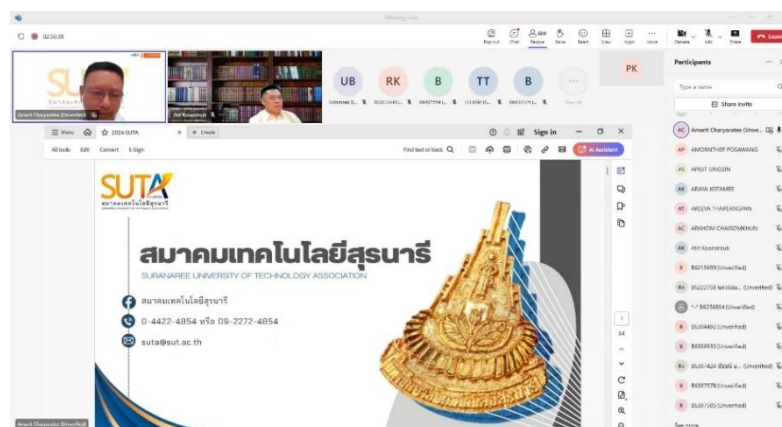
Meeting now

02:16:38

Raise Chat People React View Apps More Camera Mic Share Leave

SUT SURANAREE

Amarit Charyaratee (Unverified)

Atit Koonsmak

UB RK B TT B PK

Sirinrat K... SUCHARIS... BW... DUSANIS... BW...

View all

Participants

Type a name

Share invite

AC Amarit Charyaratee (Unve...

AP AMORNTHEP POSAWANS

AS APISIT SINGSIN

AK ARAYA KOTAMEE

AT ARLEYA THAPLANGPAN

AC ARIKHOM CHAISOMKHUN

AK Atit Koonsmak

B B6215899 (Unverified)

Bs B5222758 (Unverified)

B6258694 (Unverified)

B B5304480 (Unverified)

B B6306933 (Unverified)

Bs B5307424 (Unverified)

B B6307576 (Unverified)

B B5307585 (Unverified)

See more

Menu 2024 SUTA + Create

Sign in

All tools Edit Convert E-Sign

Find text or tools

AI Assistant

SUTA

สมาคมเทคโนโลยีสุรนารี

สมาคมเทคโนโลยีสุรนารี

SURANAREE UNIVERSITY OF TECHNOLOGY ASSOCIATION

สมาคมเทคโนโลยีสุรนารี

0-4422-4854 หรือ 09-2272-4854

suta@sut.ac.th

1

34

Amarit Charyaratee (Unverified)